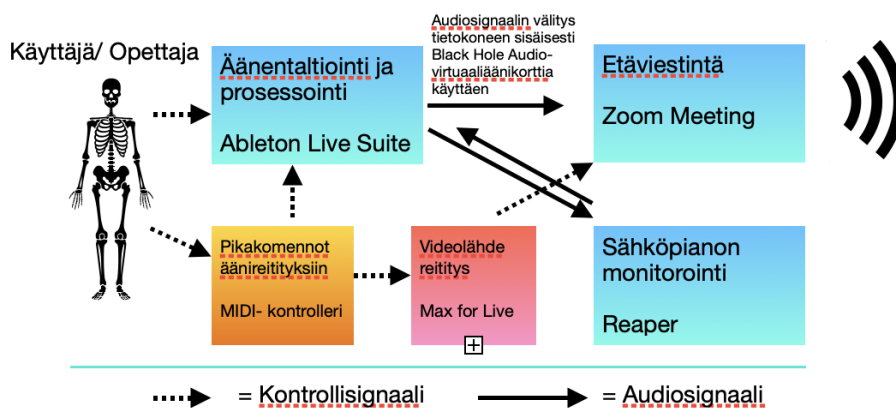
Käyttäjä/ Opettaja

Äänentaltiointi ja prosessointi

Ableton Live Suite

Audiosignaalin välitys tietokoneen sisäisesti Black Hole Audio-virtuaaliäänikorttia käyttäen

Etäviestintä

Zoom Meeting

Pikakomennot äänireitityksiin

MIDI- kontrolleri

Videolähde reititys

Max for Live

Sähköpianon monitorointi

Reaper

= Kontrollisignaali

= Audiosignaali